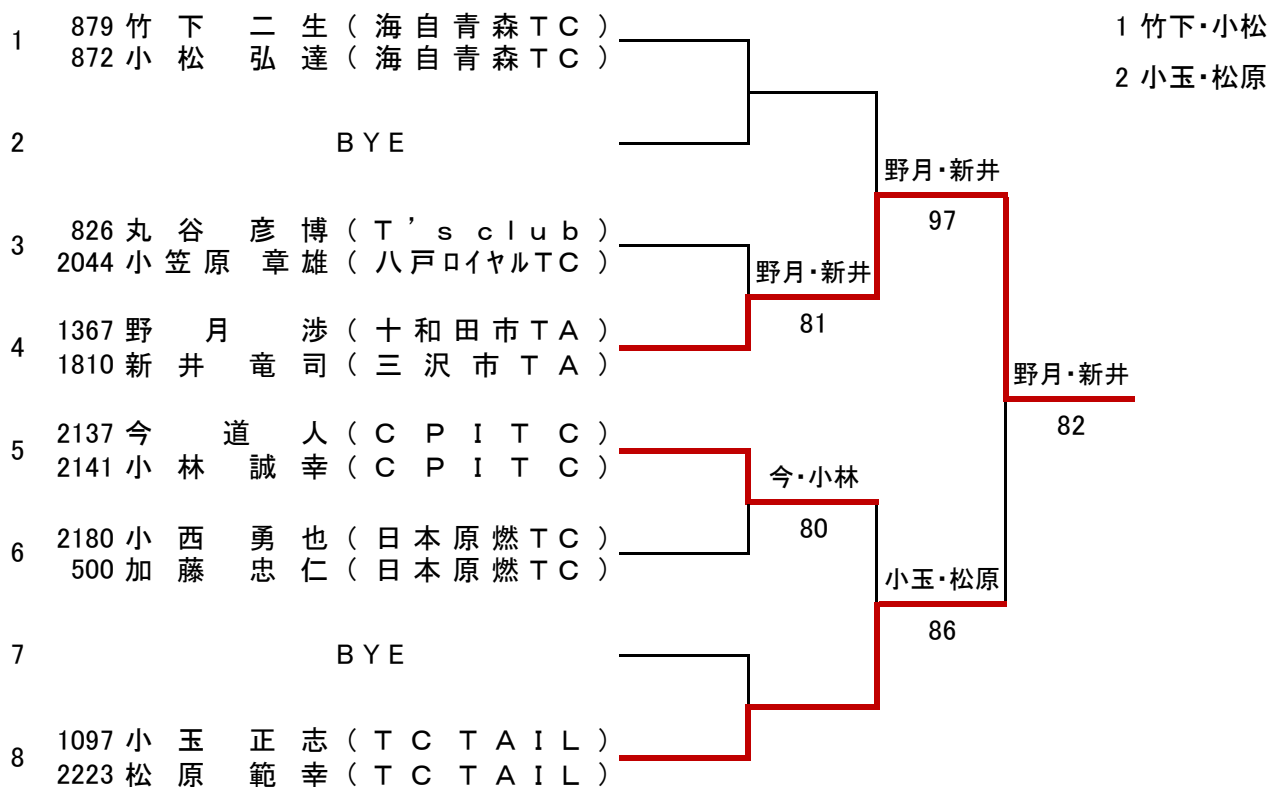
1 879 竹下 二生（海自青森TC）
872 小松 弘達（海自青森TC）

2 BYE

3 826 丸谷 彦博（T’s club）
2044 小笠原 章雄（八戸ロイヤルTC）

4 1367 野月 渉（十和田市TA）
1810 新井 竜司（三沢市TA）

5 2137 今 道人（CPITC）
2141 小林 誠幸（CPITC）

6 2180 小西 勇也（日本原燃TC）
500 加藤 忠仁（日本原燃TC）

7 BYE

8 1097 小玉 正志（TC TAIL）
2223 松原 範幸（TC TAIL）

野月・新井
81

今・小林
80

野月・新井
97

小玉・松原
86

野月・新井
82

1 竹下・小松
2 小玉・松原